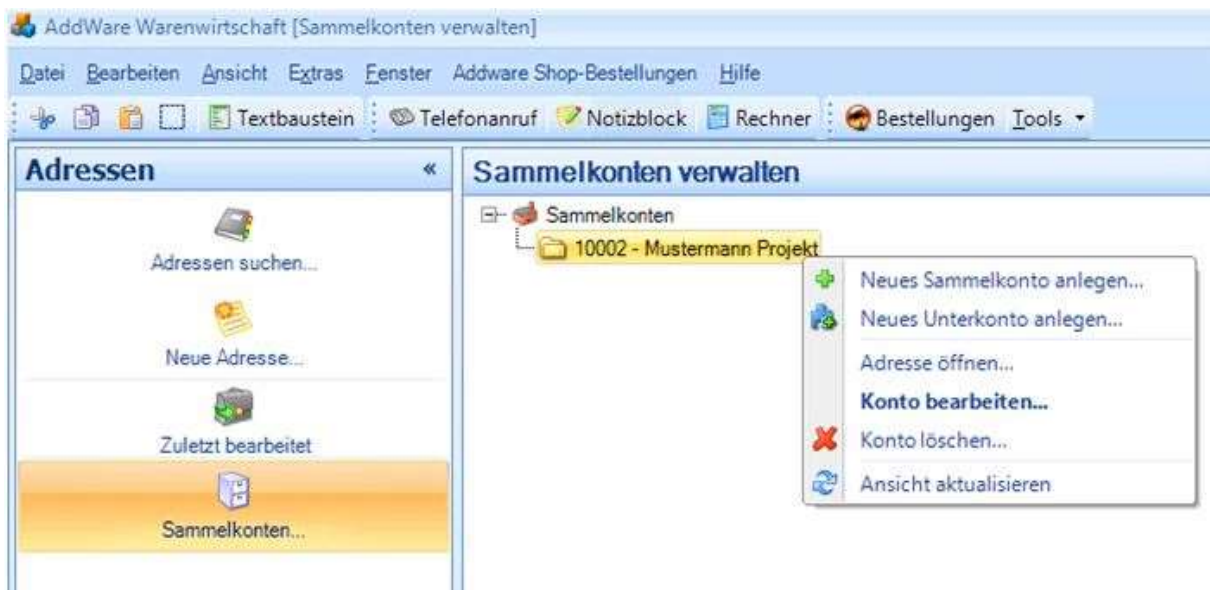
AddWare Warenwirtschaft [Sammelkonten verwalten]

Datei Bearbeiten Ansicht Extras Fenster Addware Shop-Bestellungen Hilfe

Textbaustein Telefonanruf Notizblock Rechner Bestellungen Tools

Adressen «

Adressen suchen...

Neue Adresse...

Zuletzt bearbeitet

Sammelkonten...

Sammelkonten verwalten

Sammelkonten

10002 - Mustermann Projekt

Neues Sammelkonto anlegen...

Neues Unterkonto anlegen...

Adresse öffnen...

Konto bearbeiten...

Konto löschen...

Ansicht aktualisieren